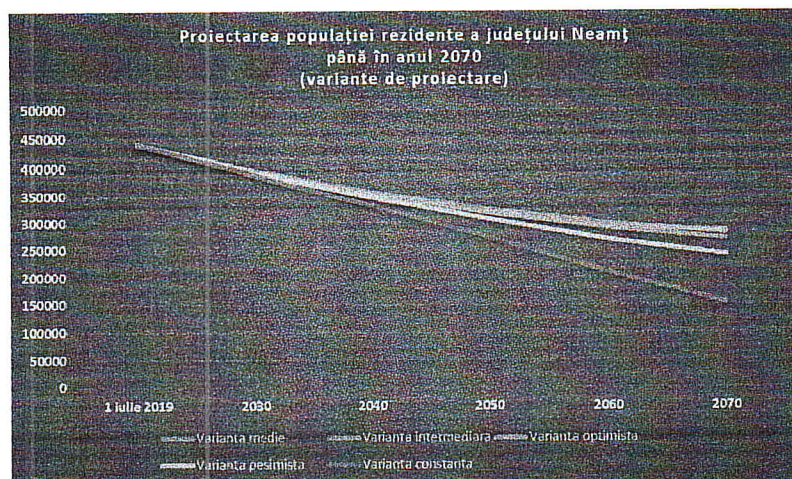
Proiectarea populației rezidente a județului Neamț până în anul 2070
(variante de proiectare)

500000
450000
400000
350000
300000
250000
200000
150000
100000
50000
0

1 iulie 2019
2030
2040
2050
2060
2070

Varianta medie
Varianta intermediara
Varianta optimista
Varianta pesimista
Varianta constanta